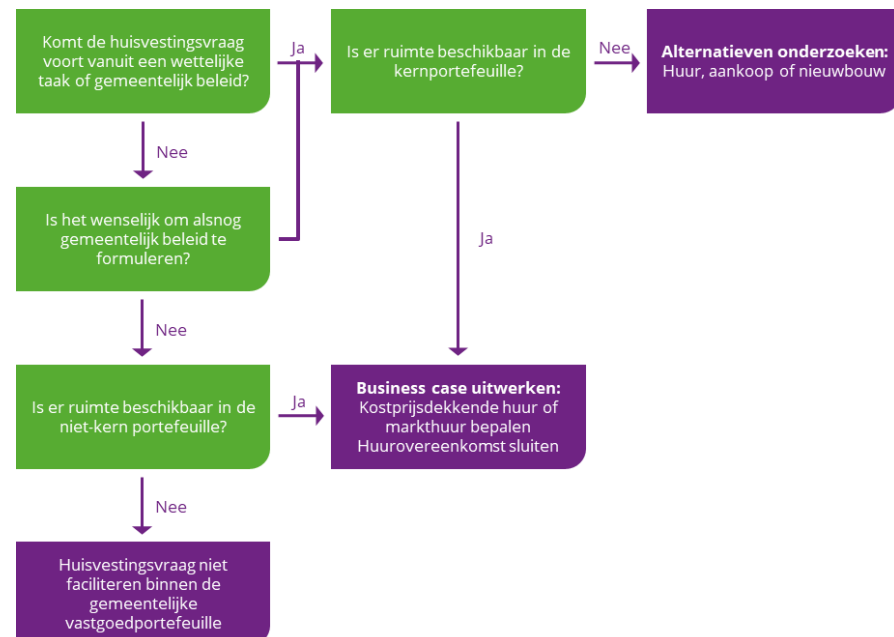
Komt de huisvestingsvraag voort vanuit een wettelijke taak of gemeentelijk beleid?

Ja

Is er ruimte beschikbaar in de kernportefeuille?

Nee

**Alternatieven onderzoeken:** Huur, aankoop of nieuwbouw

Nee

Is het wenselijk om alsnog gemeentelijk beleid te formuleren?

Ja

Nee

Is er ruimte beschikbaar in de niet-kern portefeuille?

Ja

**Business case uitwerken:** Kostprijsdekkende huur of markthuur bepalen Huurovereenkomst sluiten

Nee

Huisvestingsvraag niet faciliteren binnen de gemeentelijke vastgoedportefeuille